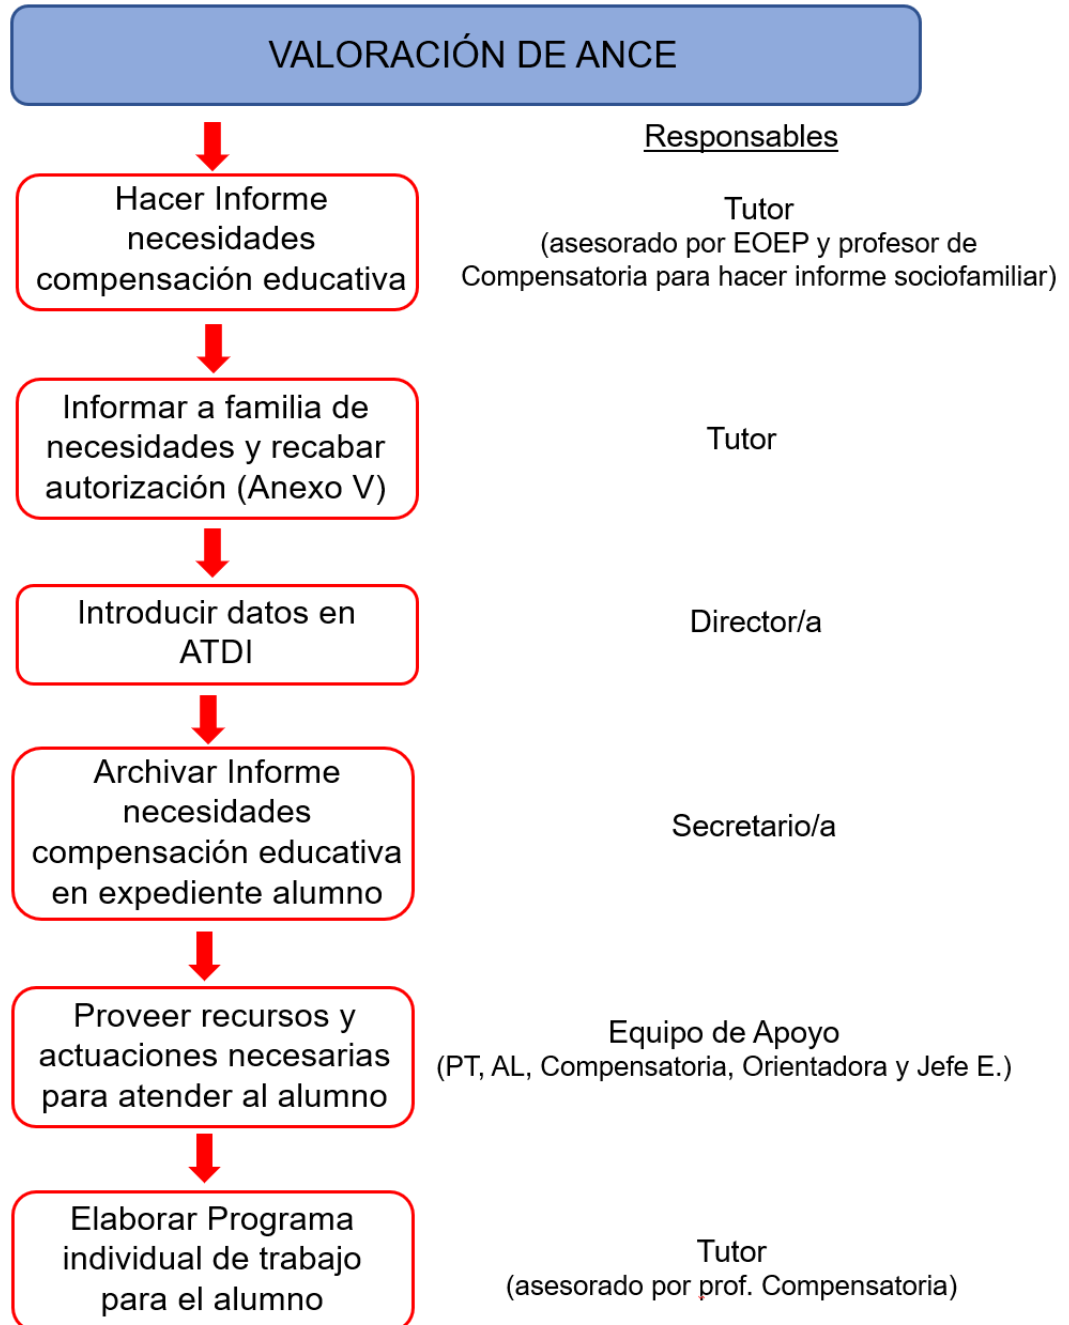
VALORACIÓN DE ANCE

Responsables

Hacer Informe necesidades compensación educativa

Tutor
(asesorado por EOEP y profesor de Compensatoria para hacer informe sociofamiliar)

Informar a familia de necesidades y recabar autorización (Anexo V)

Tutor

Introducir datos en ATDI

Director/a

Archivar Informe necesidades compensación educativa en expediente alumno

Secretario/a

Proveer recursos y actuaciones necesarias para atender al alumno

Equipo de Apoyo
(PT, AL, Compensatoria, Orientadora y Jefe E.)

Elaborar Programa individual de trabajo para el alumno

Tutor
(asesorado por prof. Compensatoria)